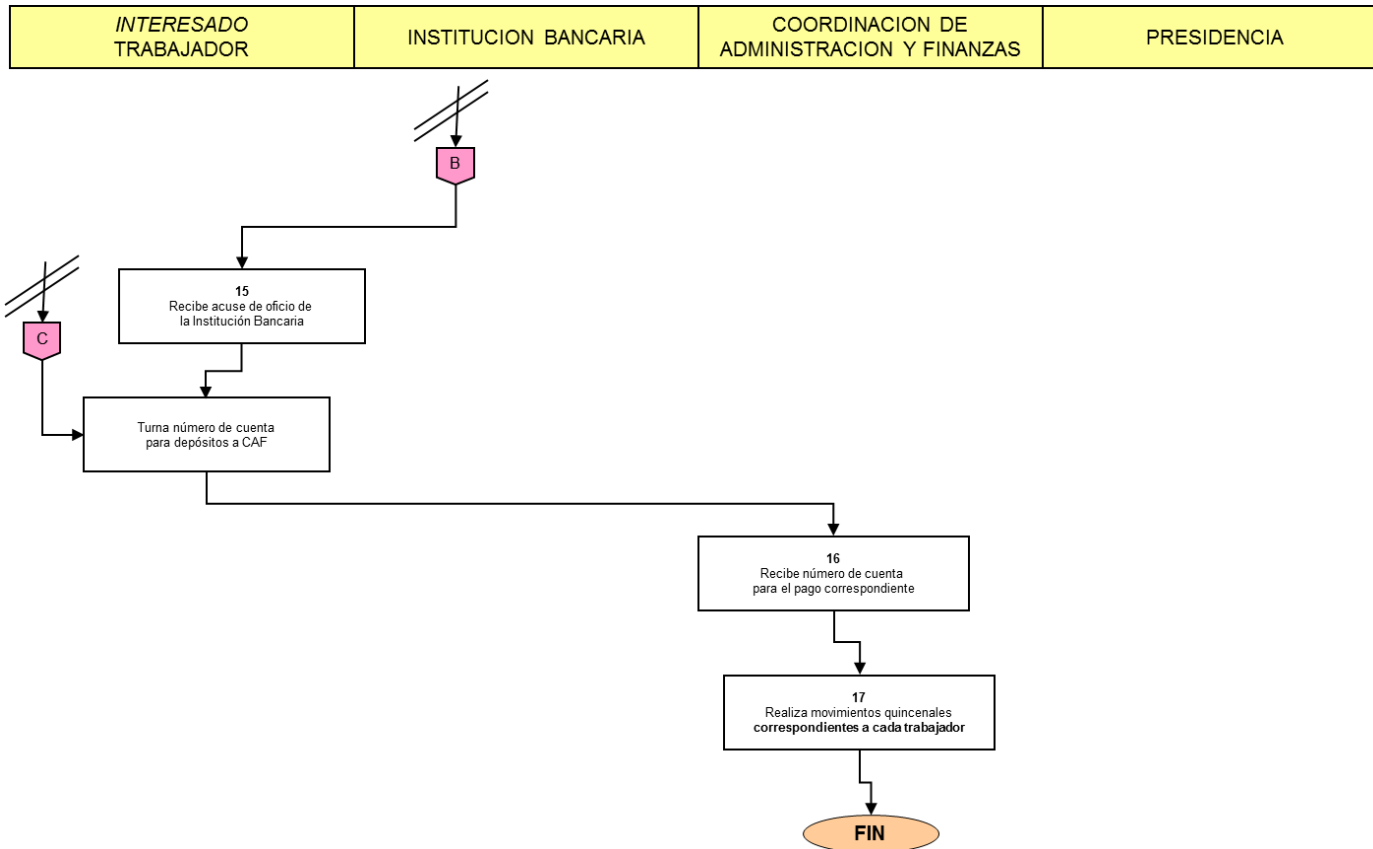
| INTERESADO TRABAJADOR | INSTITUCION BANCARIA | COORDINACION DE ADMINISTRACION Y FINANZAS | PRESIDENCIA |
|---|---|---|---|

B

15
Recibe acuse de oficio de la Institución Bancaria

C

Turna número de cuenta para depósitos a CAF

16
Recibe número de cuenta para el pago correspondiente

17
Realiza movimientos quincenales correspondientes a cada trabajador

FIN